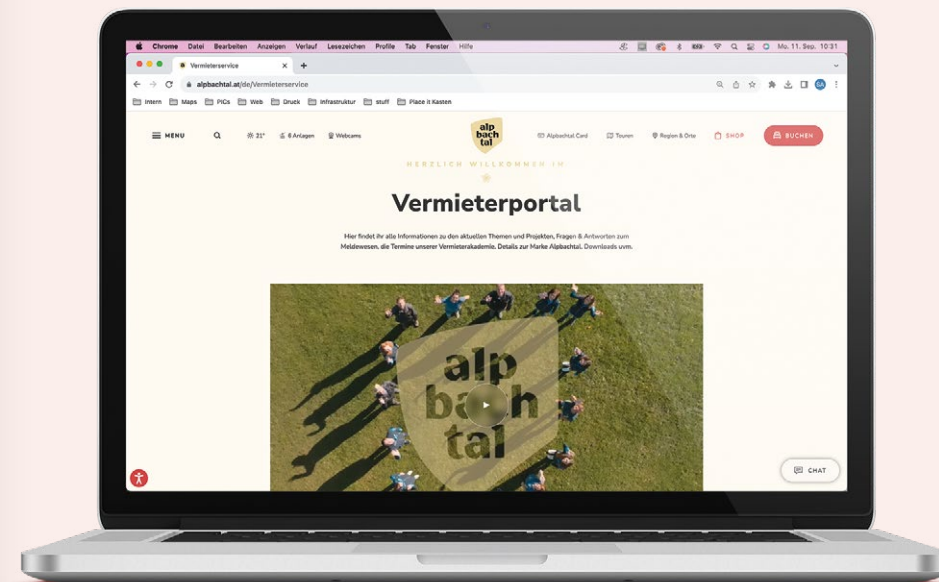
Chrome Datei Bearbeiten Anzeigen Verlauf Lesezeichen Profile Tab Fenster Hilfe

Mo. 11. Sep. 10:31

Vermieterservice

alpbachtal.at/de/Vermieterservice

Intern Maps PICs Web Druck Infrastruktur stuff Place it Kasten

MENU

21°

8 Anlagen

Webcams

alp bach tal

Alpbachtal Card

Touren

Region & Orte

SHOP

BUCHEN

HERZLICH WILLKOMMEN IM

Vermieterportal

Hier findet ihr alle Informationen zu den aktuellen Themen und Projekten, Fragen & Antworten zum Meldewesen, die Termine unserer Vermieterakademie, Details zur Marke Alpbachtal, Downloads uvm.

alp bach tal

CHAT